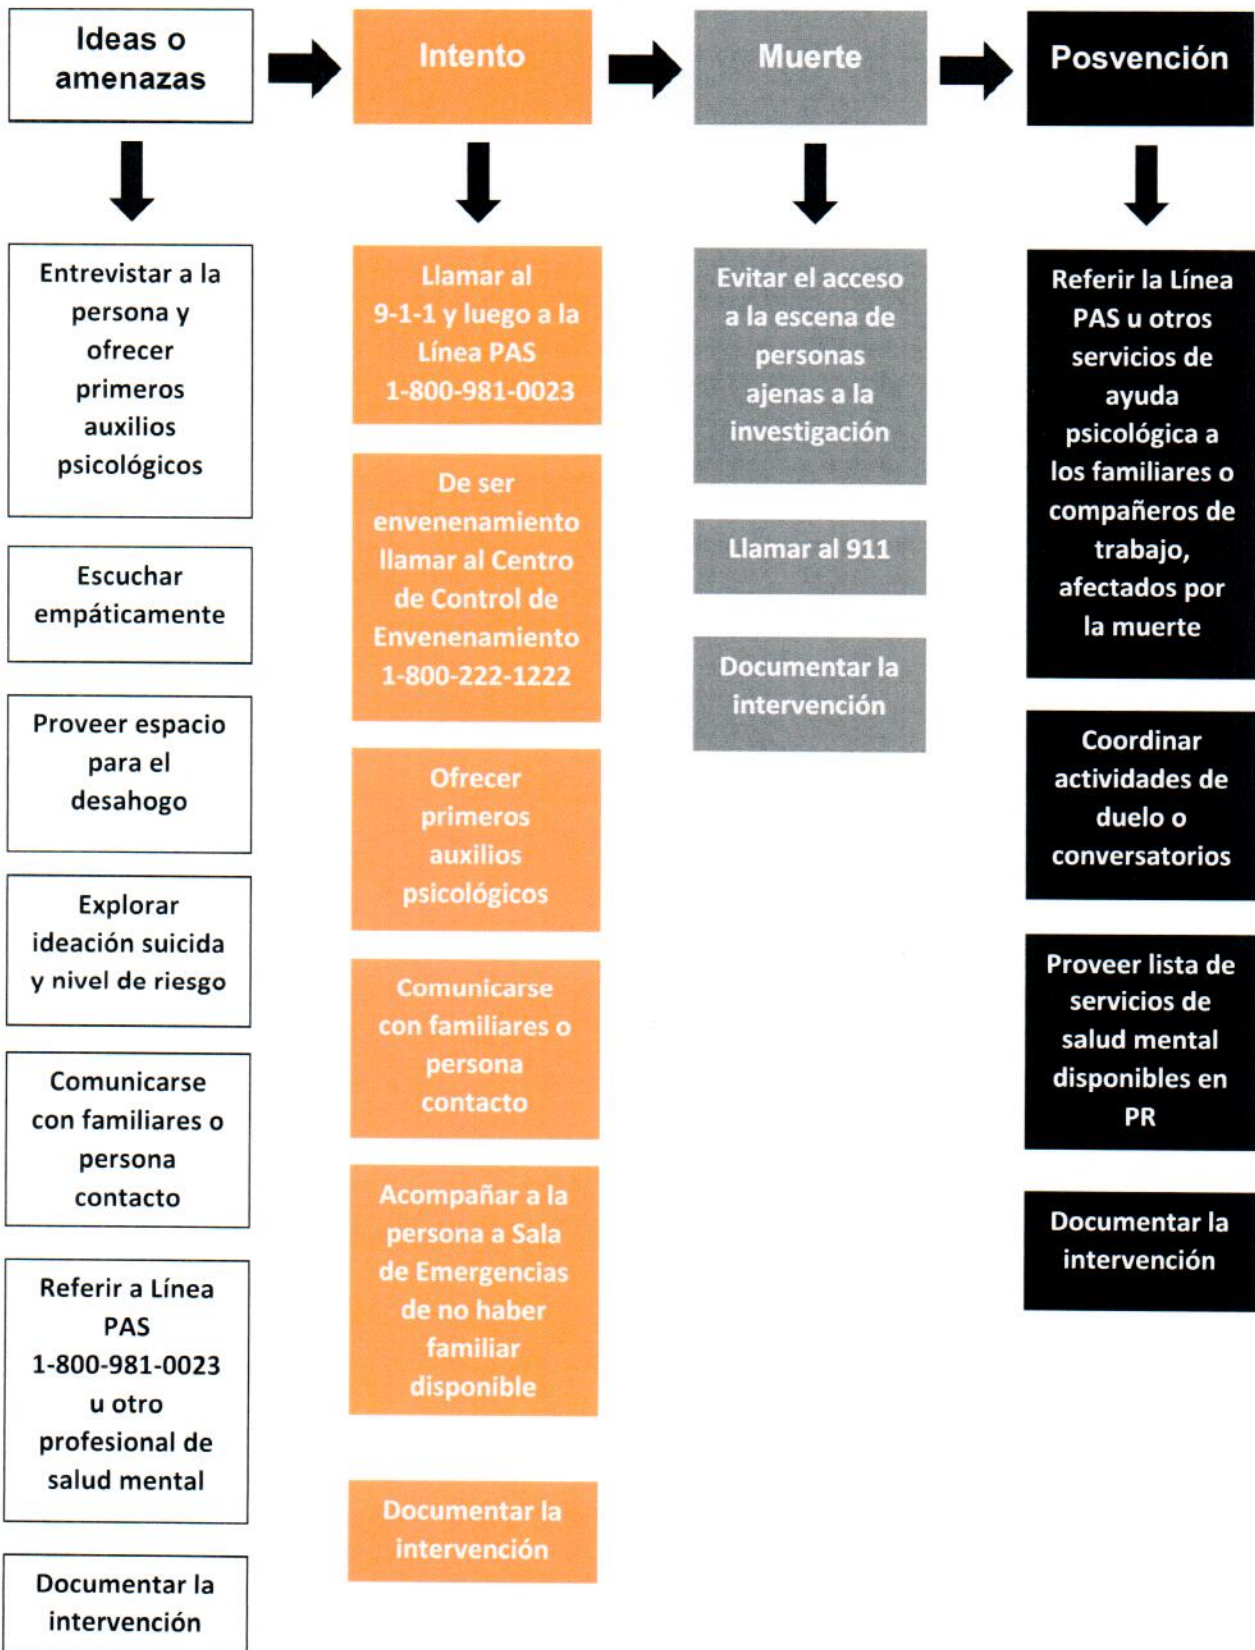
Ideas o amenazas

Intento

Muerte

Posvención

Entrevistar a la persona y ofrecer primeros auxilios psicológicos

Escuchar empáticamente

Proveer espacio para el desahogo

Explorar ideación suicida y nivel de riesgo

Comunicarse con familiares o persona contacto

Referir a Línea PAS 1-800-981-0023 u otro profesional de salud mental

Documentar la intervención

Llamar al 9-1-1 y luego a la Línea PAS 1-800-981-0023

De ser envenenamiento llamar al Centro de Control de Envenenamiento 1-800-222-1222

Ofrecer primeros auxilios psicológicos

Comunicarse con familiares o persona contacto

Acompañar a la persona a Sala de Emergencias de no haber familiar disponible

Documentar la intervención

Evitar el acceso a la escena de personas ajenas a la investigación

Llamar al 911

Documentar la intervención

Referir la Línea PAS u otros servicios de ayuda psicológica a los familiares o compañeros de trabajo, afectados por la muerte

Coordinar actividades de duelo o conversatorios

Proveer lista de servicios de salud mental disponibles en PR

Documentar la intervención